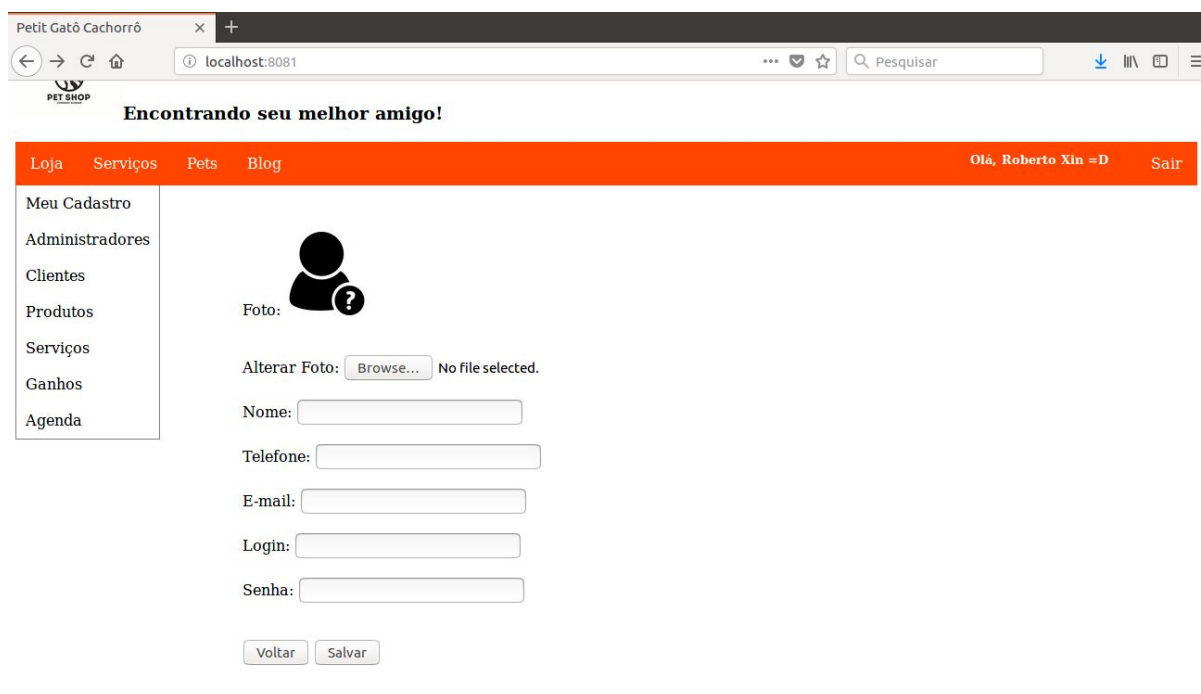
Petit Gatô Cachorrô ×

localhost:8081

Pesquisar

PET SHOP

Encontrando seu melhor amigo!

Loja Serviços Pets Blog

Olá, Roberto Xin =D

Sair

Meu Cadastro
Administradores
Clientes
Produtos
Serviços
Ganhos
Agenda

Foto:

Alterar Foto: Browse... No file selected.

Nome:

Telefone:

E-mail:

Login:

Senha:

Voltar Salvar